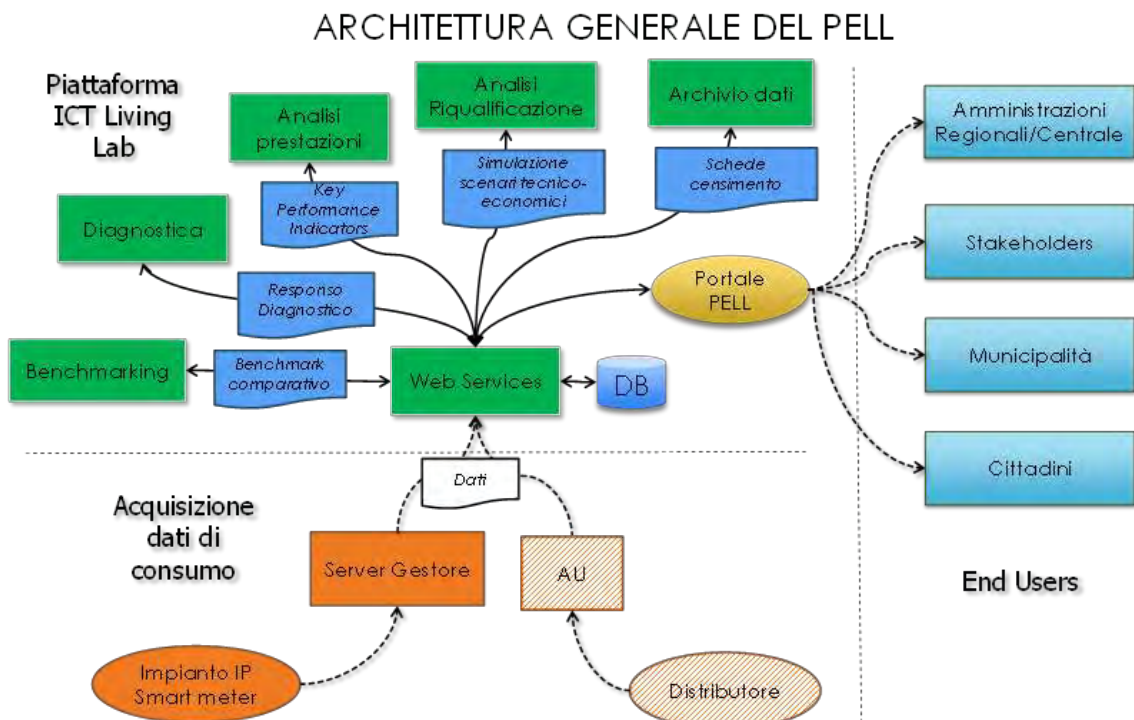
ARCHITETTURA GENERALE DEL PELL

Piattaforma ICT Living Lab

Analisi prestazioni

Analisi Riqualificazione

Archivio dati

Key Performance Indicators

Simulazione scenari tecnico-economici

Schede censimento

Diagnostica

Responso Diagnostico

Portale PELL

Benchmarking

Benchmark comparativo

Web Services

DB

Amministrazioni Regionali/Centrale

Stakeholders

Municipalità

Cittadini

Dati

Acquisizione dati di consumo

Server Gestore

AU

End Users

Impianto IP Smart meter

Distributore